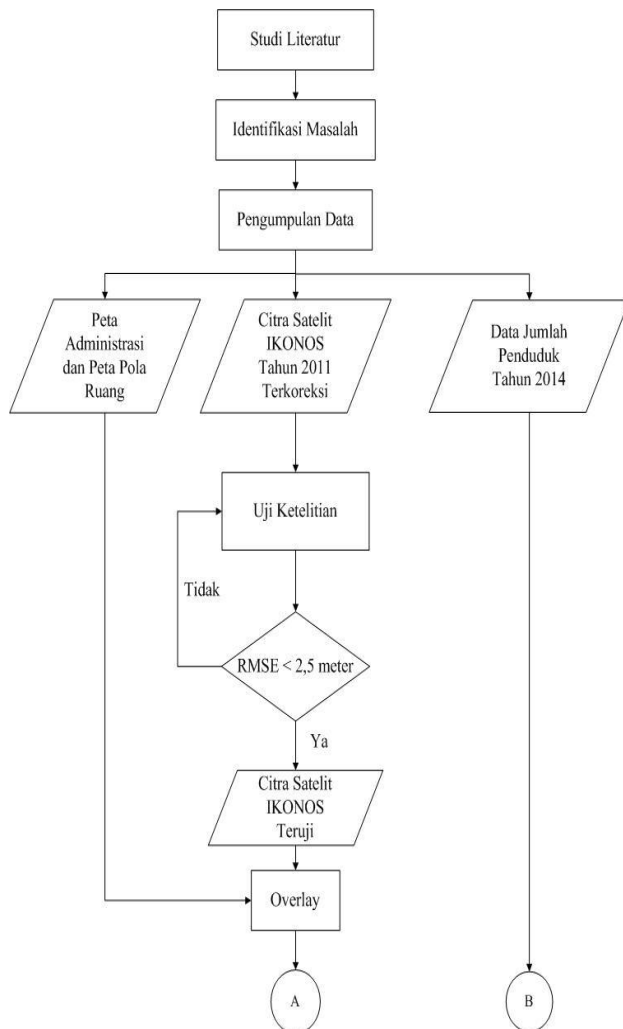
Studi Literatur

Identifikasi Masalah

Pengumpulan Data

Peta Administrasi dan Peta Pola Ruang

Citra Satelit IKONOS Tahun 2011 Terkoreksi

Data Jumlah Penduduk Tahun 2014

Uji Ketelitian

Tidak

RMSE < 2,5 meter

Ya

Citra Satelit IKONOS Teruji

Overlay

A

B